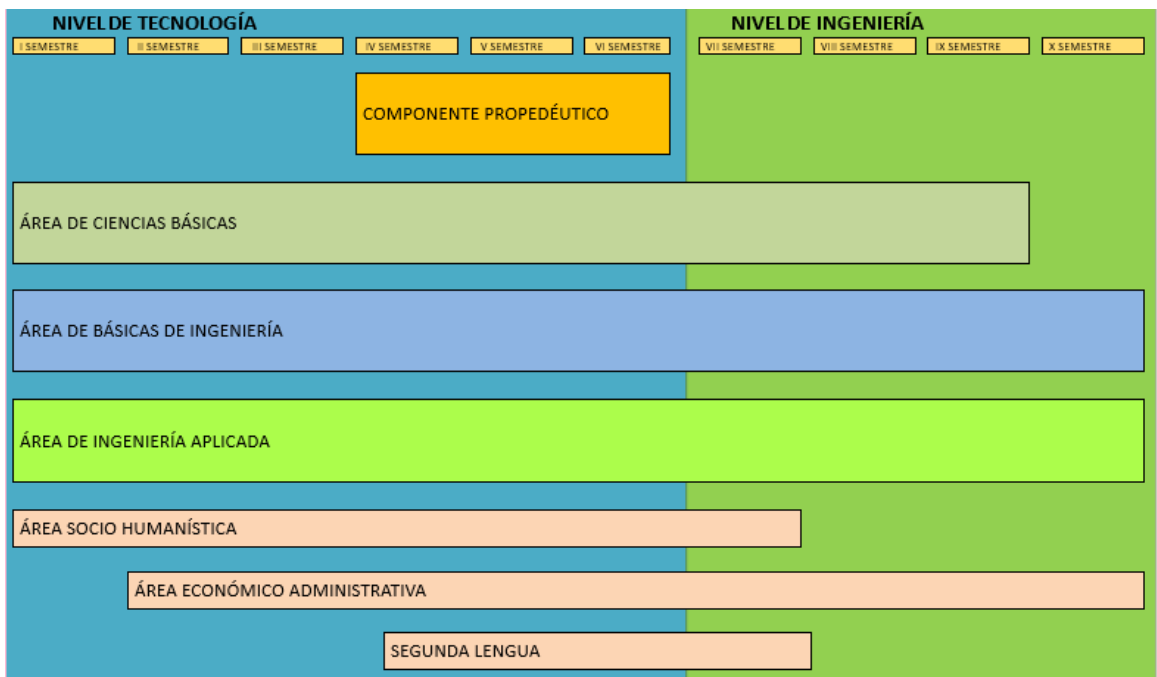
NIVEL DE TECNOLOGÍA

I SEMESTRE
II SEMESTRE
III SEMESTRE
IV SEMESTRE
V SEMESTRE
VI SEMESTRE

NIVEL DE INGENIERÍA

VII SEMESTRE
VIII SEMESTRE
IX SEMESTRE
X SEMESTRE

COMPONENTE PROPEDÉUTICO

ÁREA DE CIENCIAS BÁSICAS

ÁREA DE BÁSICAS DE INGENIERÍA

ÁREA DE INGENIERÍA APLICADA

ÁREA SOCIO HUMANÍSTICA

ÁREA ECONÓMICO ADMINISTRATIVA

SEGUNDA LENGUA